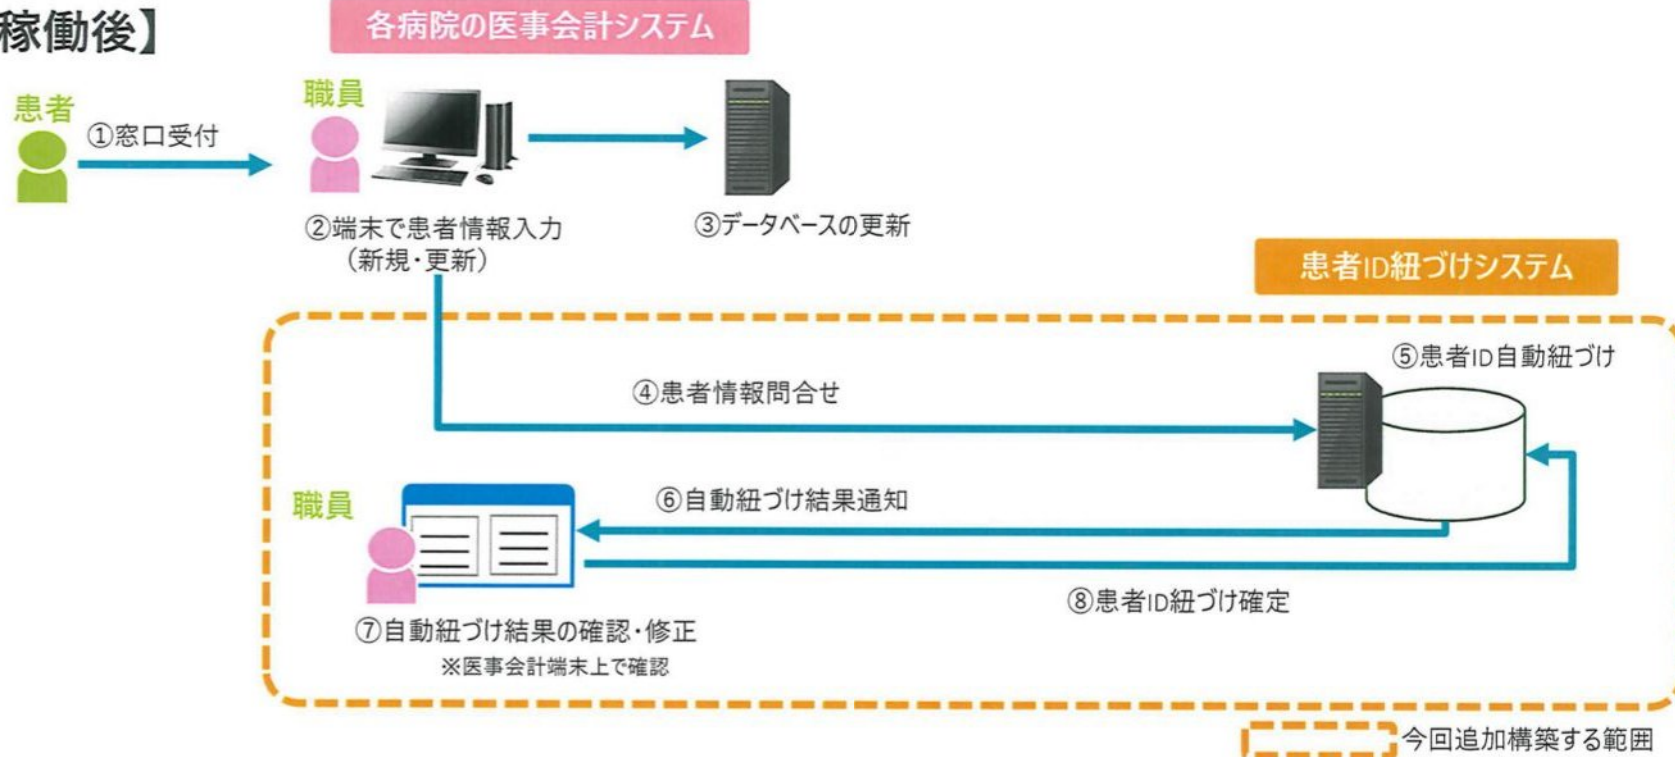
稼働後】

各病院の医事会計システム

患者

①窓口受付

職員

②端末で患者情報入力
（新規・更新）

③データベースの更新

患者ID紐づけシステム

⑤患者ID自動紐づけ

④患者情報問合せ

職員

⑥自動紐づけ結果通知

⑧患者ID紐づけ確定

⑦自動紐づけ結果の確認・修正
※医事会計端末上で確認

今回追加構築する範囲